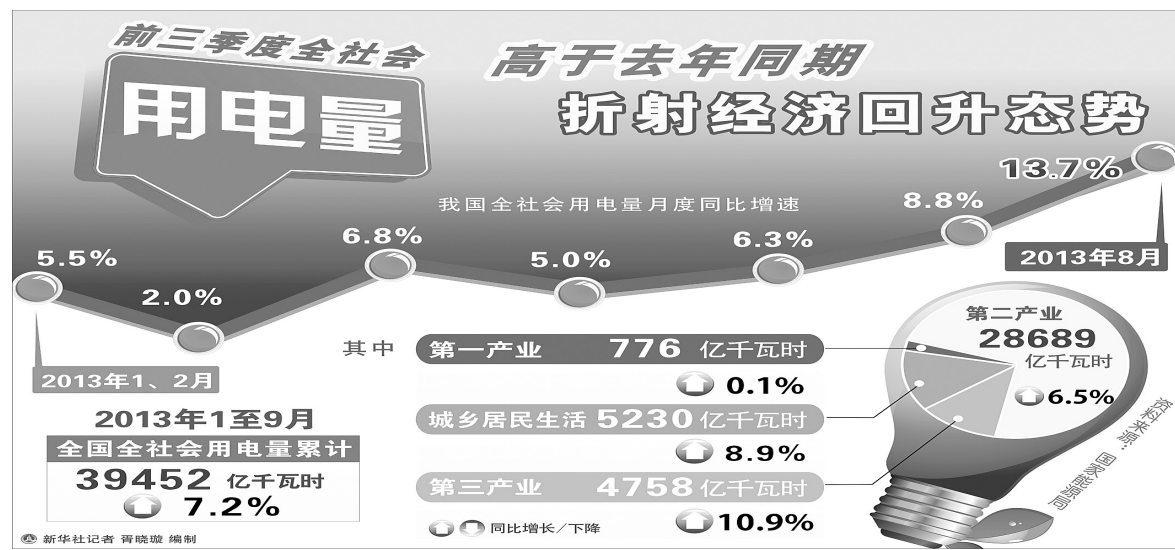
前三季度全社会

用电量

高于去年同期

折射经济回升态势

我国全社会用电量月度同比增速

5.5%

2.0%

6.8%

5.0%

6.3%

8.8%

13.7%

2013年8月

2013年1、2月

其中

第一产业 776 亿千瓦时

0.1%

城乡居民生活 5230 亿千瓦时

8.9%

第三产业 4758 亿千瓦时

10.9%

第二产业 28689 亿千瓦时

6.5%

数据来源：国家能源局

2013年1至9月

全国全社会用电量累计

39452 亿千瓦时

7.2%

同比增长/下降

新华社记者 胥晓璇 编制